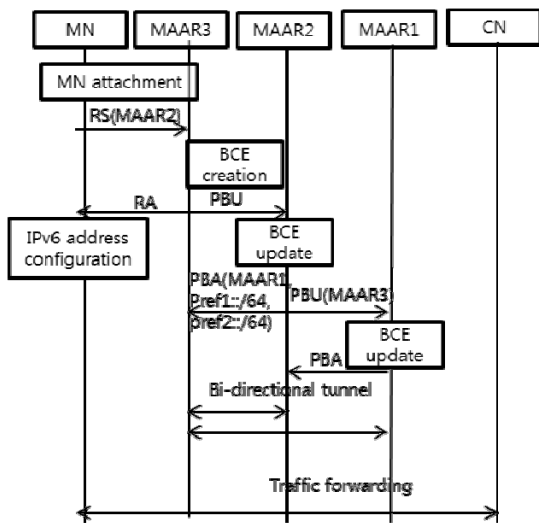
MN
MAAR3
MAAR2
MAAR1
CN

MN attachment

RS(MAAR2)

BCE creation

RA

PBU

IPv6 address configuration

BCE update

PBA(MAAR1, Pref1::/64, pref2::/64)

PBU(MAAR3)

BCE update

PBA

Bi-directional tunnel

Traffic forwarding